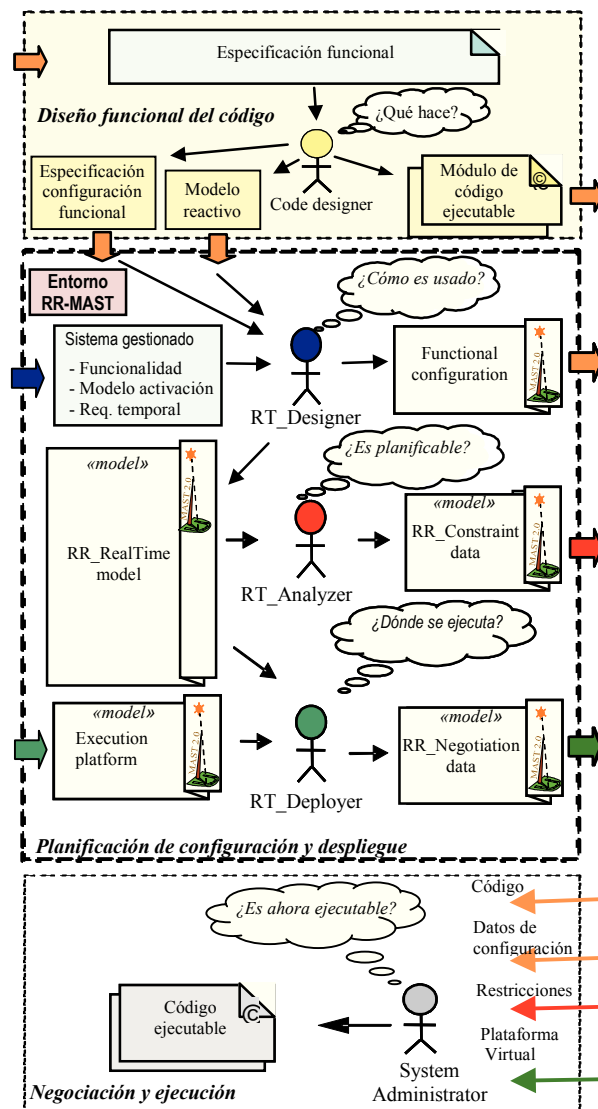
Especificación funcional

Diseño funcional del código

¿Qué hace?

Especificación configuración funcional

Modelo reactivo

Code designer

Módulo de código ejecutable

©

Entorno RR-MAST

¿Cómo es usado?

Sistema gestionado
- Funcionalidad
- Modelo activación
- Req. temporal

RT_Designer

Functional configuration

MAST 2.0

«model»
RR_RealTime model

¿Es planificable?

RT_Analyzer

«model»
RR_Constraint data

¿Dónde se ejecuta?

«model»
Execution platform

RT_Deployer

«model»
RR_Negotiation data

Planificación de configuración y despliegue

Código

¿Es ahora ejecutable?

Datos de configuración

Restricciones

Código ejecutable

©

Plataforma Virtual

System Administrator

Negociación y ejecución